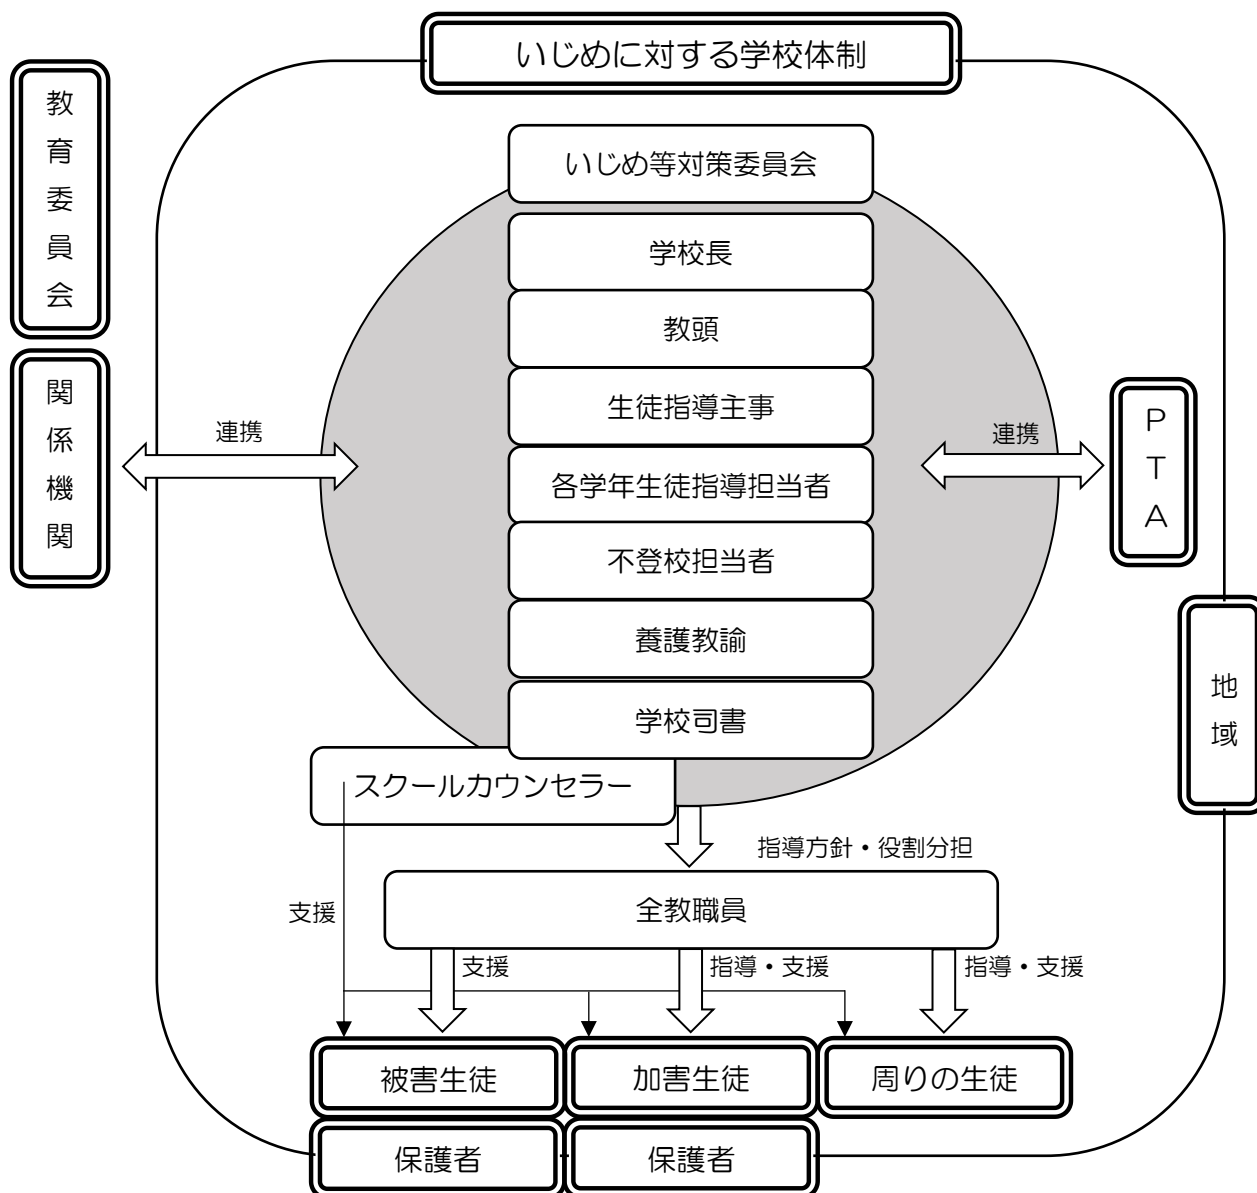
いじめに対する学校体制

教育委員会

関係機関

連携

いじめ等対策委員会

学校長

教頭

生徒指導主事

各学年生徒指導担当者

不登校担当者

養護教諭

学校司書

連携

PTA

地域

スクールカウンセラー

指導方針・役割分担

支援

全教職員

支援

指導・支援

指導・支援

被害生徒

加害生徒

周りの生徒

保護者

保護者